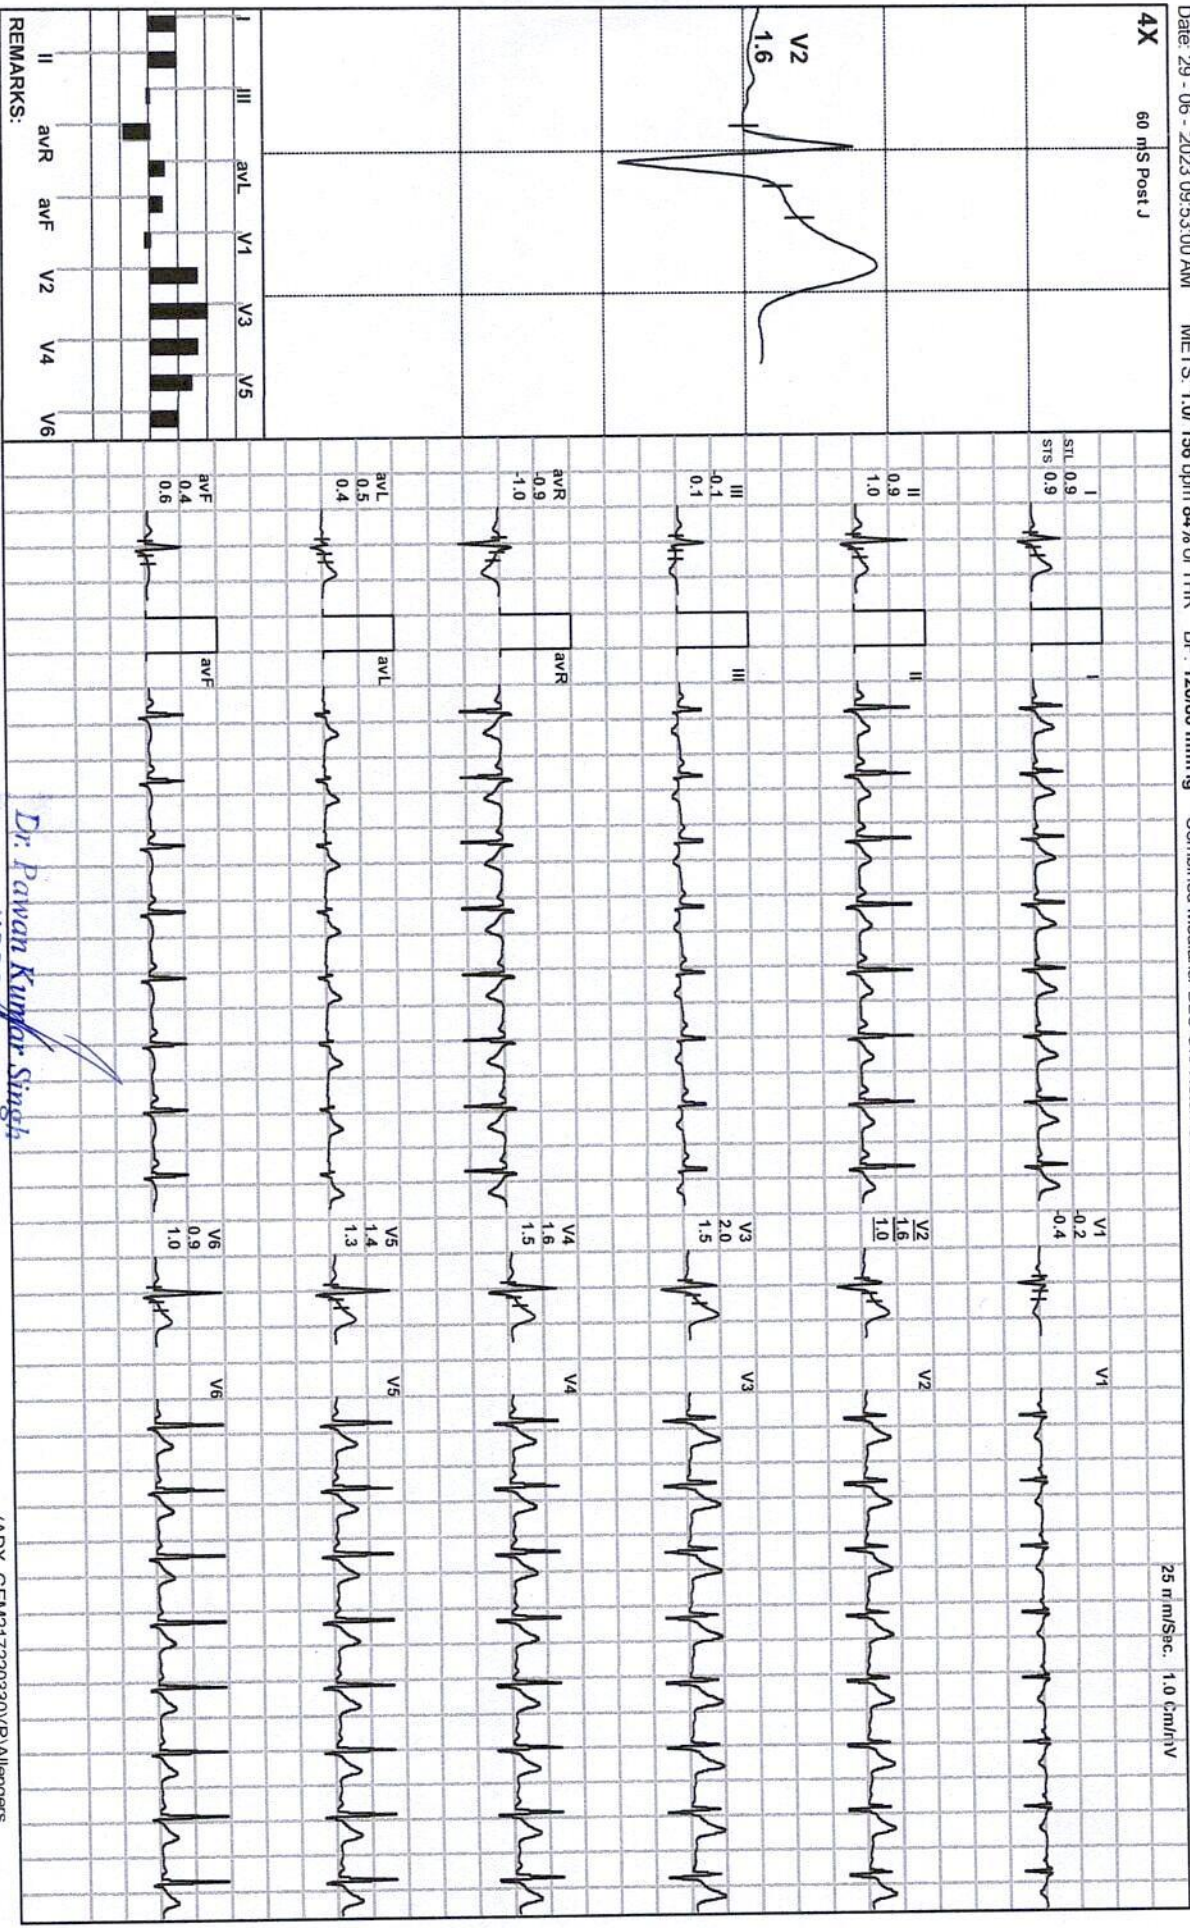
Date: 29 - 06 - 2023 09:53:00 AM METS: 1.0/ 156 bpm 84% of THR BP: 120/80 mmHg Cornelius insulated: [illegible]

25 mm/Sec. 1.0 Cm/mV

4X 60 mS Post J

V2
1.6

I III avL V1 V3 V5
II avR avF V2 V4 V6

REMARKS:

I
STL 0.9
STS 0.9

II
0.9
1.0

III
-0.1
0.1

avR
-0.9
-1.0

avL
0.5
0.4

avF
0.4
0.6

I
II
III
avR
avL
avF

V1
-0.2
-0.4

V2
1.6
1.0

V3
2.0
1.5

V4
1.6
1.5

V5
1.4
1.3

V6
0.9
1.0

V1
V2
V3
V4
V5
V6

Dr. Pawan Kumar Singh

(APX_CEM01230230)/(B)/Allengers